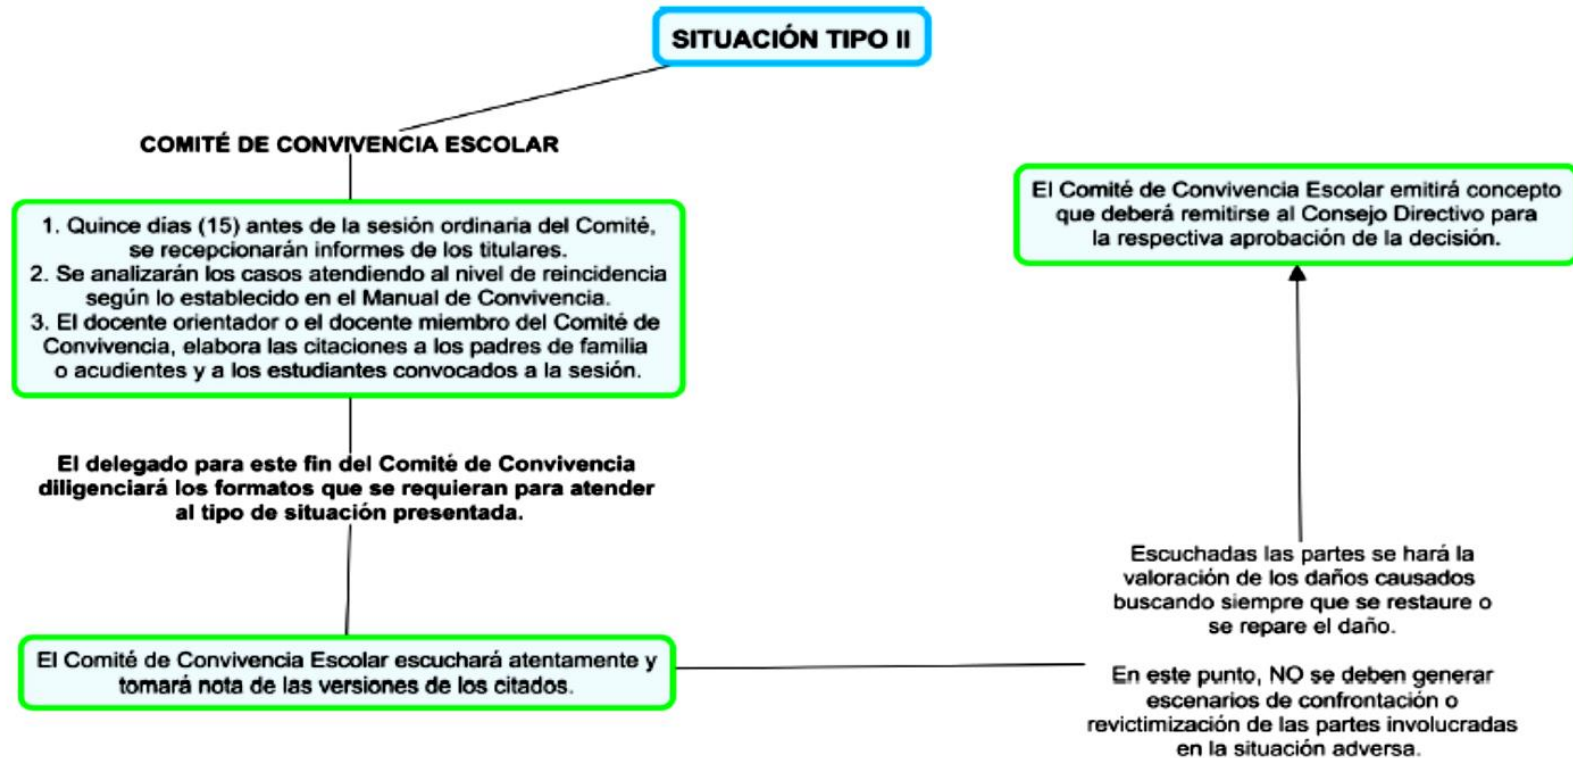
SITUACIÓN TIPO II

COMITÉ DE CONVIVENCIA ESCOLAR

1. Quince días (15) antes de la sesión ordinaria del Comité, se recepcionarán informes de los titulares.
2. Se analizarán los casos atendiendo al nivel de reincidencia según lo establecido en el Manual de Convivencia.
3. El docente orientador o el docente miembro del Comité de Convivencia, elabora las citaciones a los padres de familia o acudientes y a los estudiantes convocados a la sesión.

El delegado para este fin del Comité de Convivencia diligenciará los formatos que se requieran para atender al tipo de situación presentada.

El Comité de Convivencia Escolar escuchará atentamente y tomará nota de las versiones de los citados.

Escuchadas las partes se hará la valoración de los daños causados buscando siempre que se restaure o se repare el daño.

En este punto, NO se deben generar escenarios de confrontación o revictimización de las partes involucradas en la situación adversa.

El Comité de Convivencia Escolar emitirá concepto que deberá remitirse al Consejo Directivo para la respectiva aprobación de la decisión.